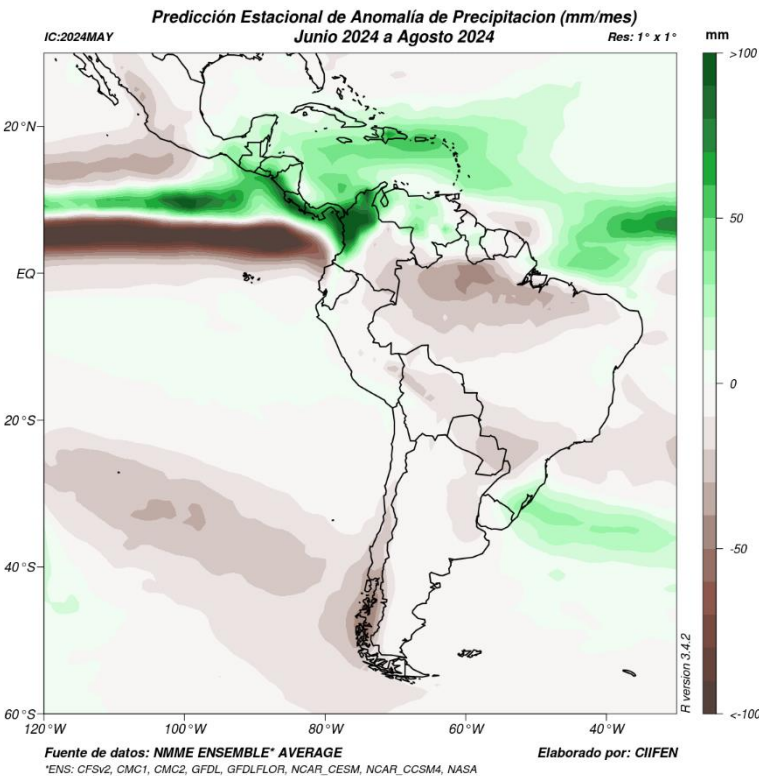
Predicción Estacional de Anomalía de Precipitacion (mm/mes)
IC:2024MAY Junio 2024 a Agosto 2024 Res: 1° x 1°

mm
>100
50
0
-50
<-100

20°N
EQ
20°S
40°S
60°S
120°W 100°W 80°W 60°W 40°W

R version 3.4.2

Fuente de datos: NMME ENSEMBLE* AVERAGE
Elaborado por: CIIFEN
*ENS: CFSv2, CMC1, CMC2, GFDL, GFDLFLOR, NCAR_CESM, NCAR_CCSM4, NASA